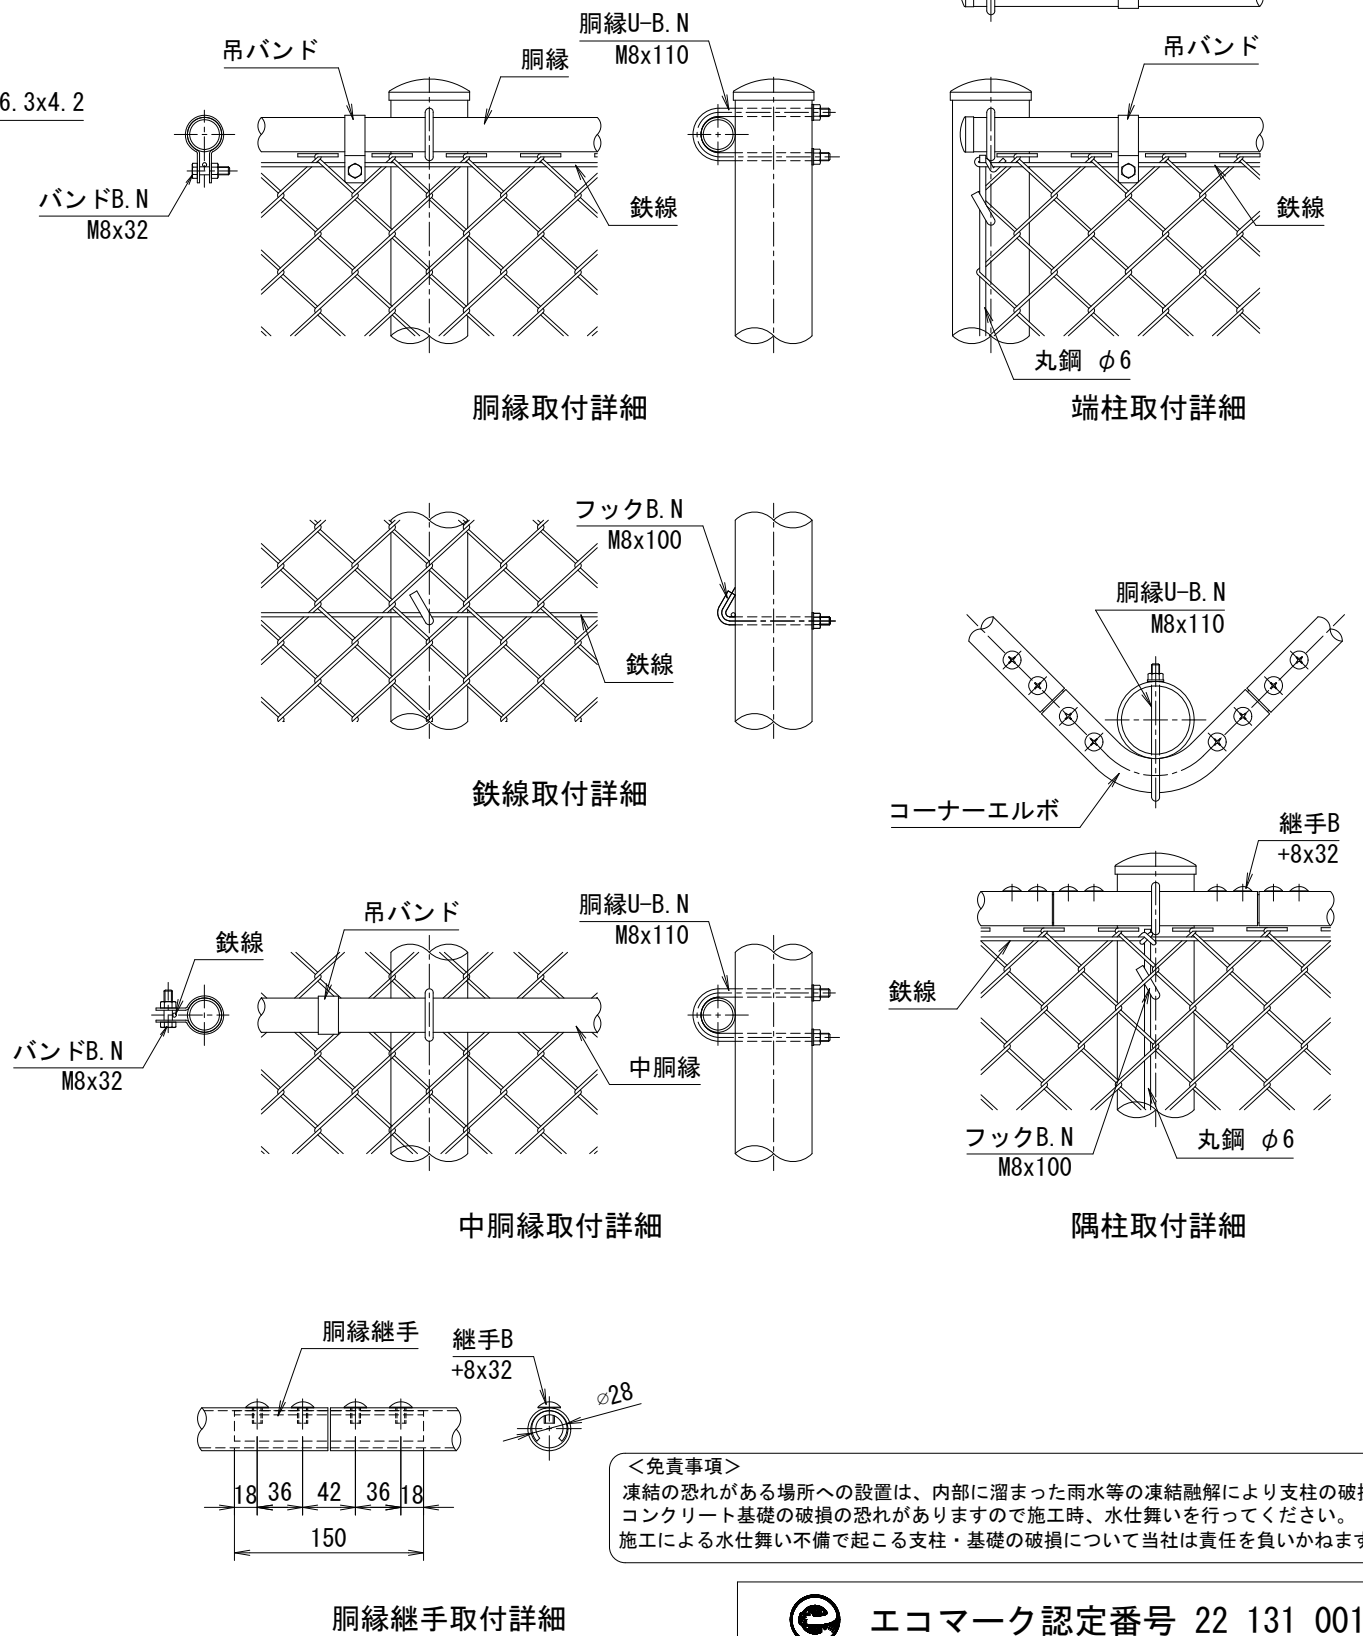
6.3x4.2

吊バンド

胴縁

胴縁U-B.N
M8x110

バンドB.N
M8x32

鉄線

胴縁取付詳細

吊バンド

鉄線

丸鋼 $\phi6$

端柱取付詳細

フックB.N
M8x100

鉄線

鉄線取付詳細

胴縁U-B.N
M8x110

コーナーエルボ

継手B
+8x32

鉄線

吊バンド

胴縁U-B.N
M8x110

バンドB.N
M8x32

中胴縁

中胴縁取付詳細

フックB.N
M8x100

丸鋼 $\phi6$

隅柱取付詳細

胴縁継手

継手B
+8x32

$\varnothing28$

18 36 42 36 18

150

胴縁継手取付詳細

<免責事項>
凍結の恐れがある場所への設置は、内部に溜まった雨水等の凍結融解により支柱の破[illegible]
コンクリート基礎の破損の恐れがありますので施工時、水仕舞いを行ってください。
施工による水仕舞い不備で起こる支柱・基礎の破損について当社は責任を負いかねます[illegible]

エコマーク認定番号 22 131 001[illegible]